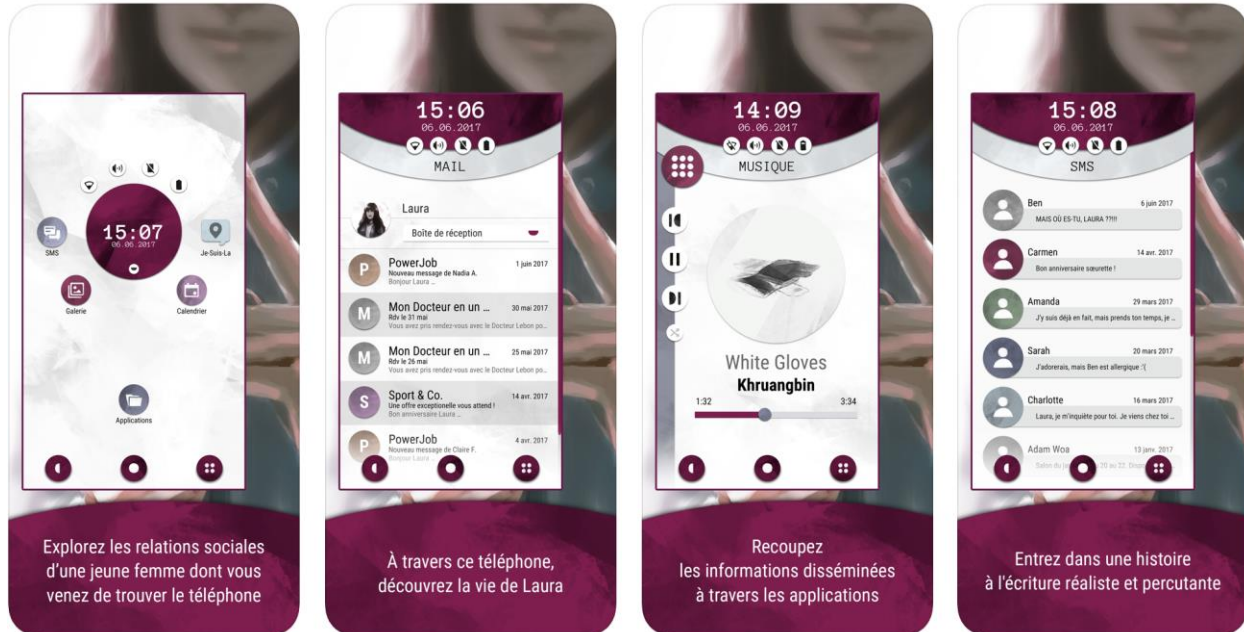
15:07
06.06.2017

SMS

Je-Suis-La

Galerie

Calendrier

Applications

Explorez les relations sociales d'une jeune femme dont vous venez de trouver le téléphone

15:06
06.06.2017
MAIL

Laura
Boîte de réception

PowerJob 1 juin 2017
Nouveau message de Nadia A.
Bonjour Laura ...

Mon Docteur en un ... 30 mai 2017
Rdv le 31 mai
Vous avez pris rendez-vous avec le Docteur Lebon po...

Mon Docteur en un ... 25 mai 2017
Rdv le 26 mai
Vous avez pris rendez-vous avec le Docteur Lebon po...

Sport & Co. 14 avr. 2017
Une offre exceptionnelle vous attend !
Bon anniversaire Laura ...

PowerJob 4 avr. 2017
Nouveau message de Claire F.
Bonjour Laura ...

À travers ce téléphone, découvrez la vie de Laura

14:09
06.06.2017
MUSIQUE

White Gloves
Khruangbin
1:32 3:34

Recoupez les informations disséminées à travers les applications

15:08
06.06.2017
SMS

Ben 6 juin 2017
MAIS OÙ ES-TU, LAURA ?!!!

Carmen 14 avr. 2017
Bon anniversaire sœurette !

Amanda 29 mars 2017
J'y suis déjà en fait, mais prends ton temps, je ...

Sarah 20 mars 2017
J'adorerais, mais Ben est allergique :'(

Charlotte 16 mars 2017
Laura, je m'inquiète pour toi. Je viens chez toi ...

Adam Woa 13 janv. 2017
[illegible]

Entrez dans une histoire à l'écriture réaliste et percutante